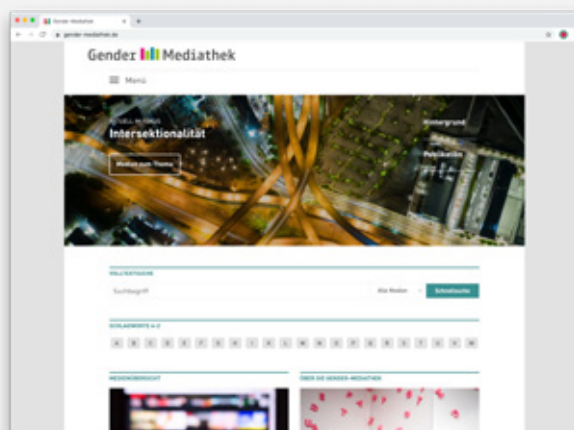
Gender Mediathek
gender-mediathek.de

Gender Mediathek

Menü

AKTUELL IM FOKUS
Intersektionalität

Medien zum Thema

Hintergrund

Politik/Alltag

VOLLTEXTSUCHE

Suchbegriff

Alle Medien

Schnellsuche

SCHLAGWORTE A-Z

A B C D E F G H I J K L M N O P Q R S T U V W

MEDIENÜBERSICHT

ÜBER DIE GENDER-MEDIATHEK